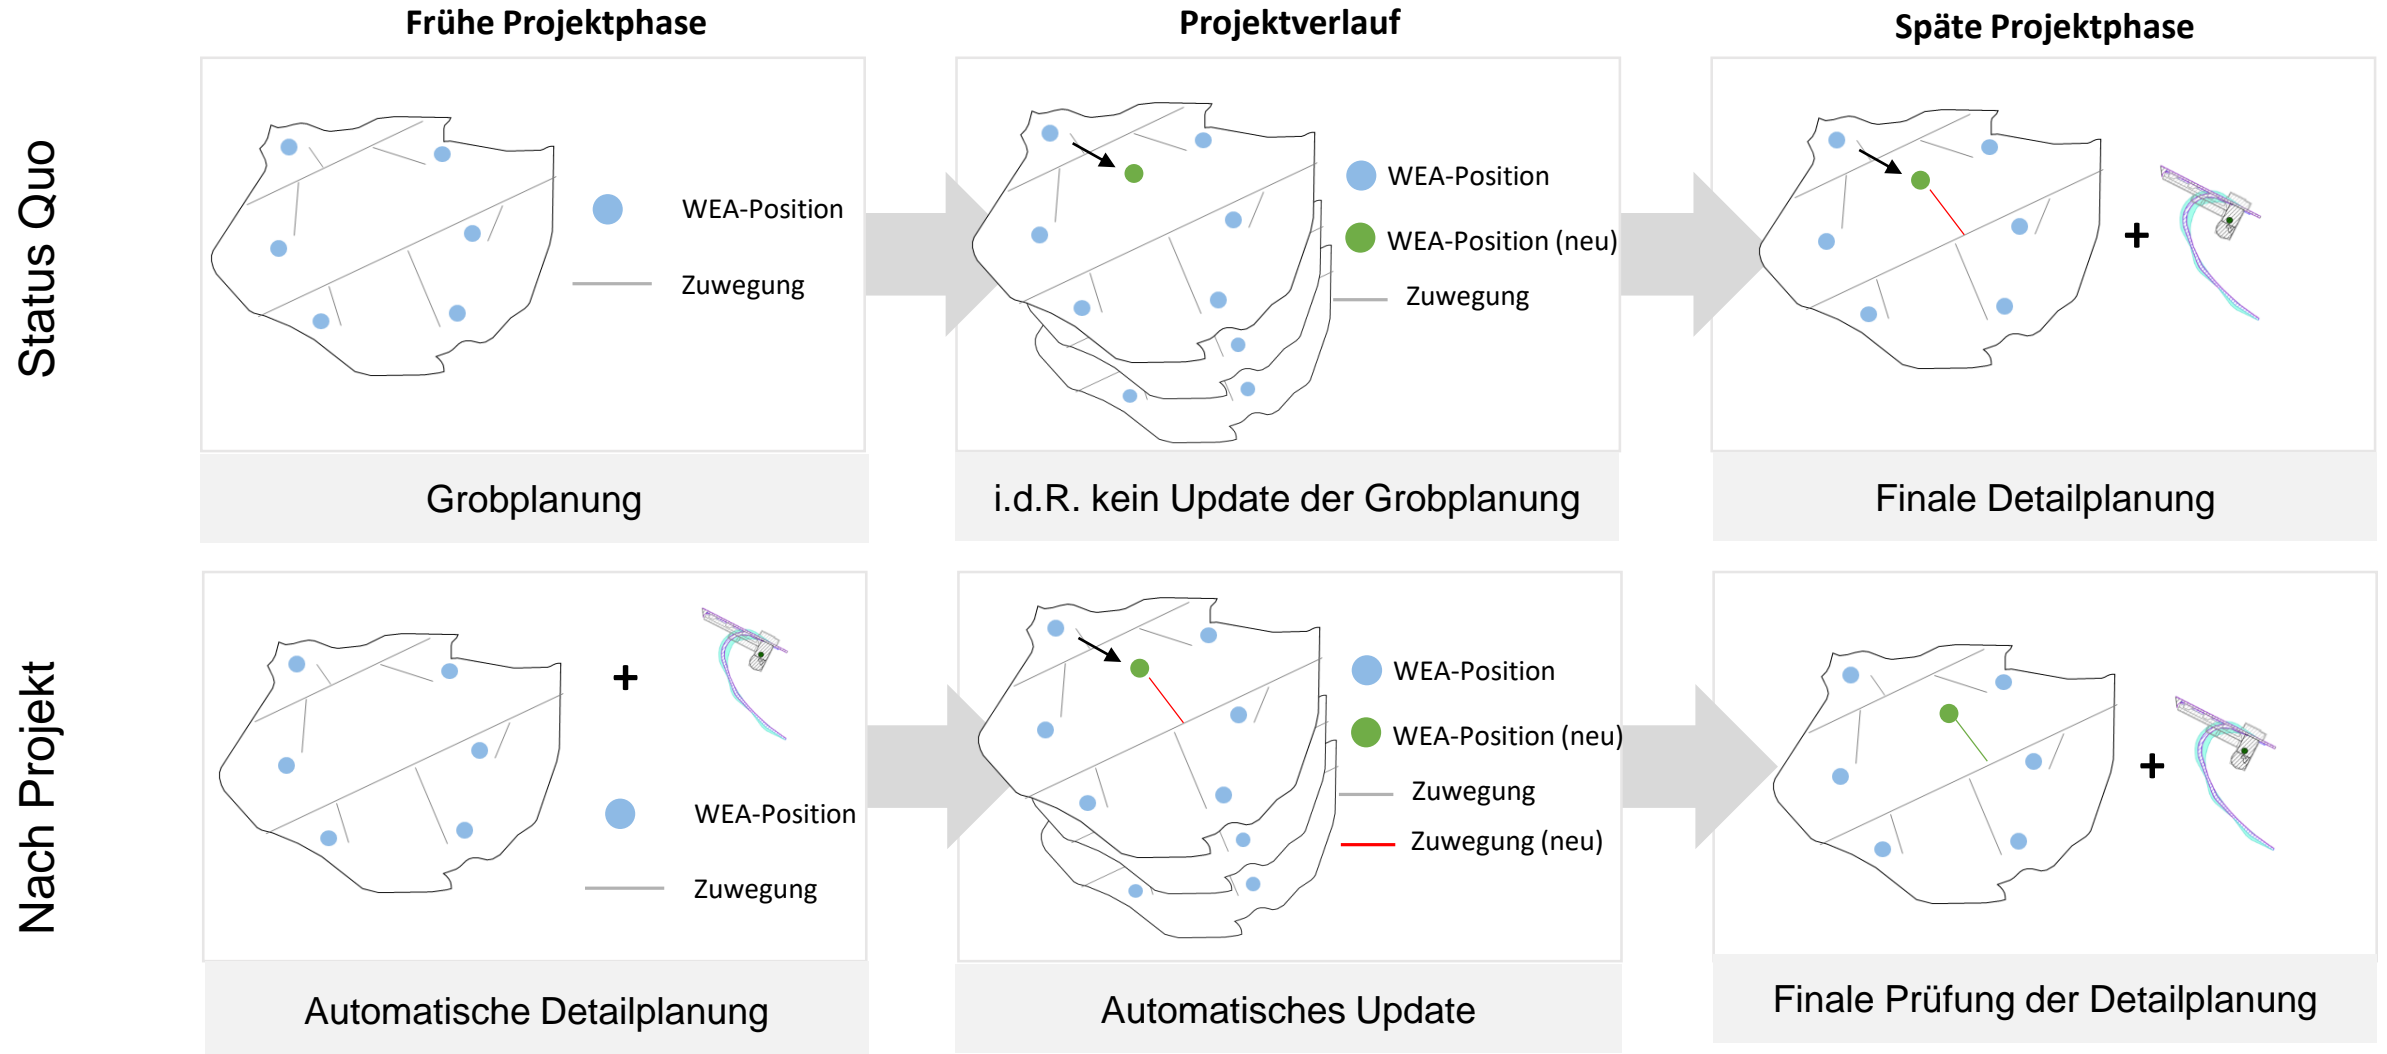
Frühe Projektphase

Projektverlauf

Späte Projektphase

Status Quo

WEA-Position

Zuwegung

Grobplanung

WEA-Position

WEA-Position (neu)

Zuwegung

i.d.R. kein Update der Grobplanung

+

Finale Detailplanung

Nach Projekt

+

WEA-Position

Zuwegung

Automatische Detailplanung

WEA-Position

WEA-Position (neu)

Zuwegung

Zuwegung (neu)

Automatisches Update

+

Finale Prüfung der Detailplanung